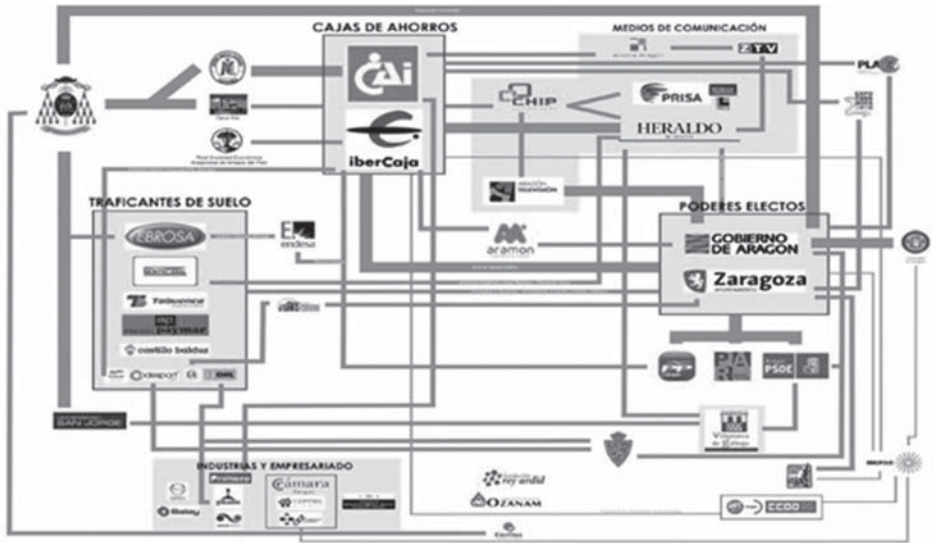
CAJAS DE AHORROS

MEDIOS DE COMUNICACIÓN

ZTV

PLAZA

CAI

CHIP

PRISA

SER

HERALDO

iberCaja

ARAGÓN TELEVISIÓN

TRAFICANTES DE SUELO

PODERES ELECTOS

EBROSA

E endesa

aramon

GOBIERNO DE ARAGÓN

Zaragoza

Fadesa

PAR

PSOE

castillo baldo

Ozasport

SAN JORGE

Villanueva de Gállego

INDUSTRIAS Y EMPRESARIADO

Cámara

Fundación Rey Ardid

OZANAM

CCOO

Cáritas